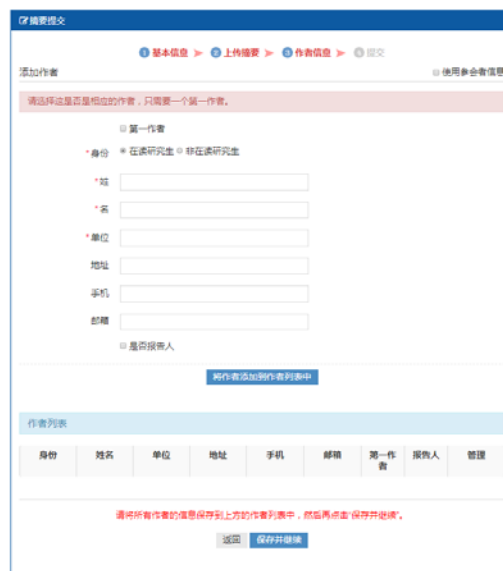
摘要提交

1 基本信息 ➤ 2 上传摘要 ➤ 3 作者信息 ➤ 4 提交

添加作者

使用参会者信息

请选择这里是否是相应的作者，只需要一个第一作者。

第一作者

*身份 在读研究生 非在读研究生

*姓

*名

*单位

地址

手机

邮箱

是否报告人

将作者添加到作者列表中

作者列表

| 身份 | 姓名 | 单位 | 地址 | 手机 | 邮箱 | 第一作者 | 报告人 | 管理 |
|---|---|---|---|---|---|---|---|---|

请将所有作者的信息保存到上方的作者列表中，然后再点击"保存并继续"。

返回 保存并继续